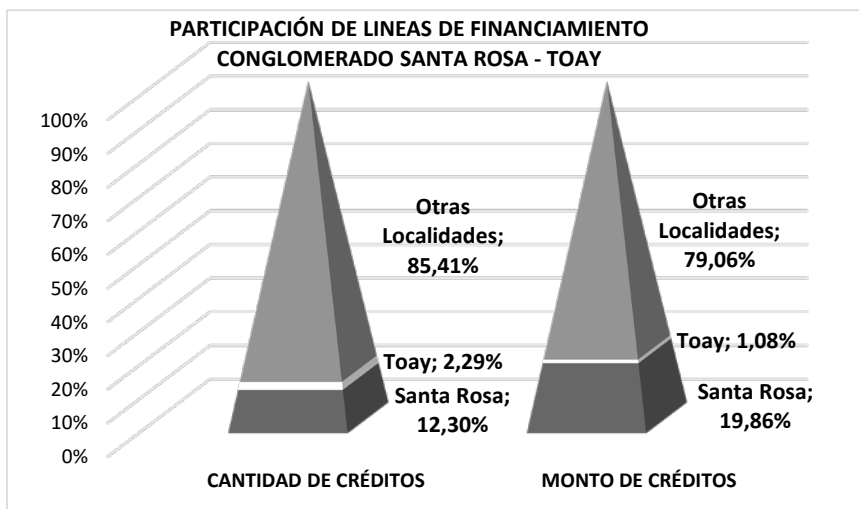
PARTICIPACIÓN DE LINEAS DE FINANCIAMIENTO
CONGLOMERADO SANTA ROSA - TOAY

100%
90%
80%
70%
60%
50%
40%
30%
20%
10%
0%

Otras Localidades; 85,41%
Toay; 2,29%
Santa Rosa; 12,30%

Otras Localidades; 79,06%
Toay; 1,08%
Santa Rosa; 19,86%

CANTIDAD DE CRÉDITOS
MONTO DE CRÉDITOS